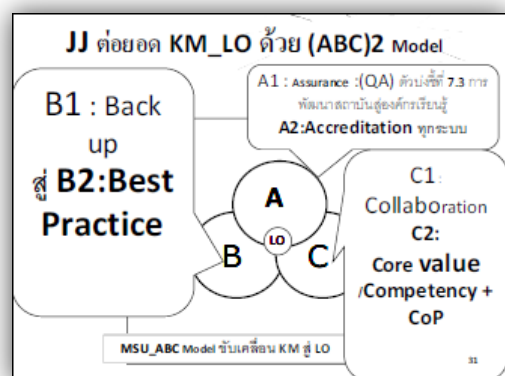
JJ ต่อยอด KM_LO ด้วย (ABC)2 Model

A1 : Assurance :(QA) ตัวบ่งชี้ที่ 7.3 การพัฒนาสถาบันสู่องค์กรเรียนรู้
A2:Accreditation ทุกระบบ

B1 : Back up
สู่ B2:Best Practice

A
B
LO
C

C1 : Collaboration
C2:
Core value
/Competency +
CoP

MSU_ABC Model ขับเคลื่อน KM สู่ LO

31